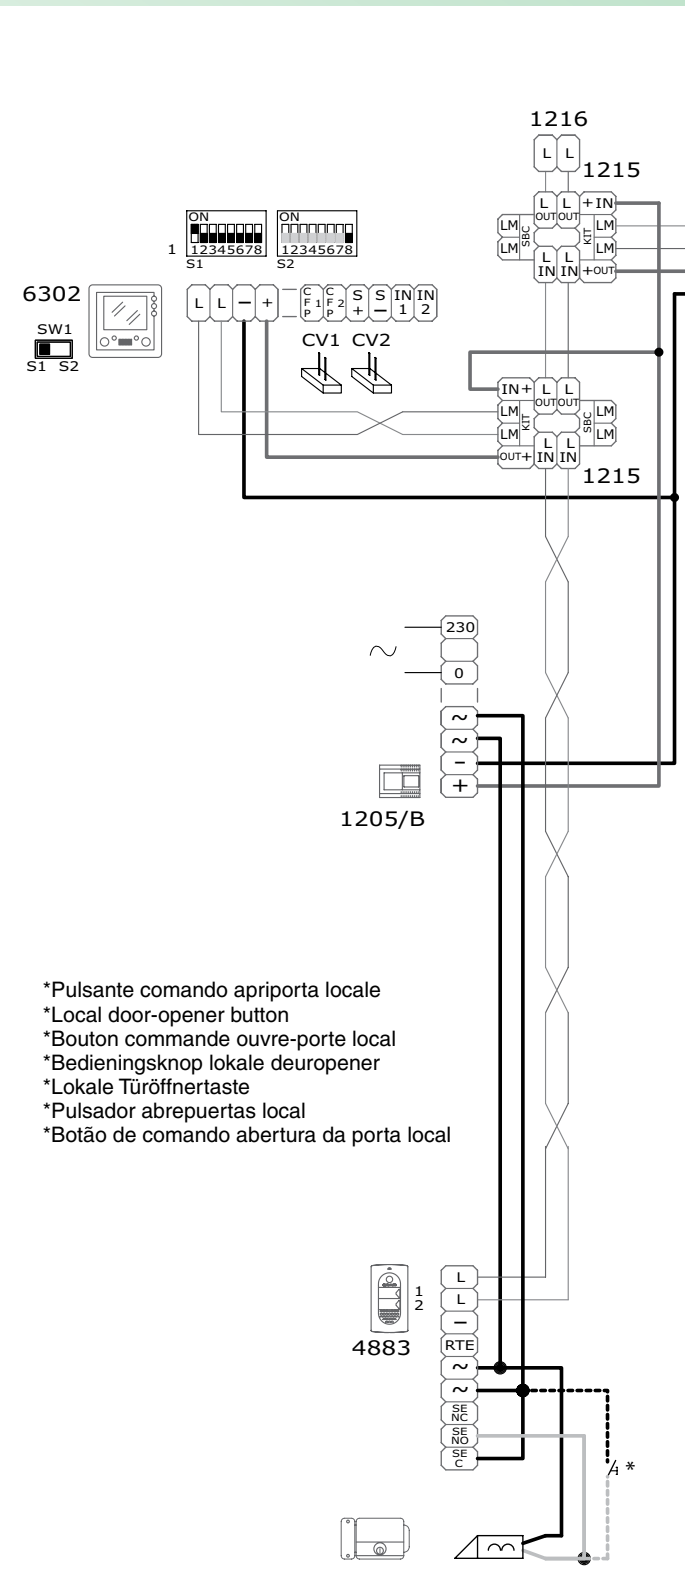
1216
L L
1215
L OUT L OUT +IN
LM SBC LM KIT LM
L IN L IN +OUT

ON
1 12345678
S1
ON
12345678
S2

6302
SW1
S1 S2

L L − + CFP1 CFP2 S+ S− IN1 IN2
CV1 CV2

IN+ L OUT L OUT
LM KIT LM SBC LM LM
OUT+ L IN L IN
1215

$\sim$
230
0
~
~
−
+
1205/B

*Pulsante comando apriporta locale
*Local door-opener button
*Bouton commande ouvre-porte local
*Bedieningsknop lokale deuropener
*Lokale Türöffnertaste
*Pulsador abrepuertas local
*Botão de comando abertura da porta local

1
2
4883
L
L
−
RTE
~
~
SE NC
SE NO
SE C
*